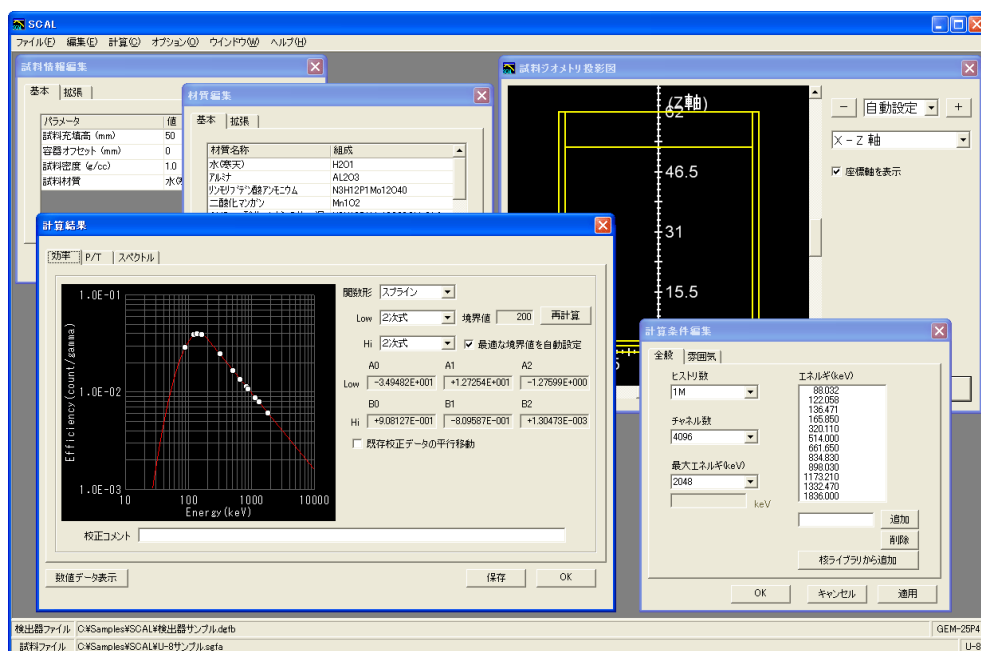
SCAL
ファイル(F) 編集(E) 計算(C) オプション(O) ウインドウ(W) ヘルプ(H)

試料情報編集
基本 拡張
| パラメータ | 値 |
|---|---|
| 試料充填高 (mm) | 50 |
| 容器オフセット (mm) | 0 |
| 試料密度 (g/cc) | 1.0 |
| 試料材質 | 水(軽 |

材質編集
基本 拡張
| 材質名称 | 組成 |
|---|---|
| 水(要天) | H2O1 |
| アルミナ | AL2O3 |
| リンモリブデン酸アンモニウム | N3H12P1Mo12O40 |
| 二酸化マンガン | Mn1O2 |

試料ジオメトリ投影図
(Z軸)
62
46.5
31
15.5
− 自動設定 +
X−Z 軸
座標軸を表示

計算結果
効率 P/T スペクトル
1.0E-01
1.0E-02
1.0E-03
10 100 1000 10000
Efficiency(count/gamma)
Energy(keV)
関数形 スプライン
Low 2次式 境界値 200 再計算
Hi 2次式 最適な境界値を自動設定
A0 A1 A2
Low -3.49482E+001 +1.27254E+001 -1.27599E+000
B0 B1 B2
Hi +9.08127E-001 -8.09587E-001 +1.30473E-003
既存校正データの平行移動
校正コメント
数値データ表示 保存 OK

計算条件編集
全般 雰囲気
ヒストリ数
1M
チャネル数
4096
最大エネルギ(keV)
2048
keV
エネルギ(keV)
88.032
122.058
136.471
165.850
320.110
514.000
661.650
834.830
898.030
1173.210
1332.470
1836.000
追加
削除
核ライブラリから追加
OK キャンセル 適用

検出器ファイル C:¥Samples¥SCAL¥検出器サンプル.dgfb GEM-25P4
試料ファイル C:¥Samples¥SCAL¥U-8サンプル.sgfa U-8